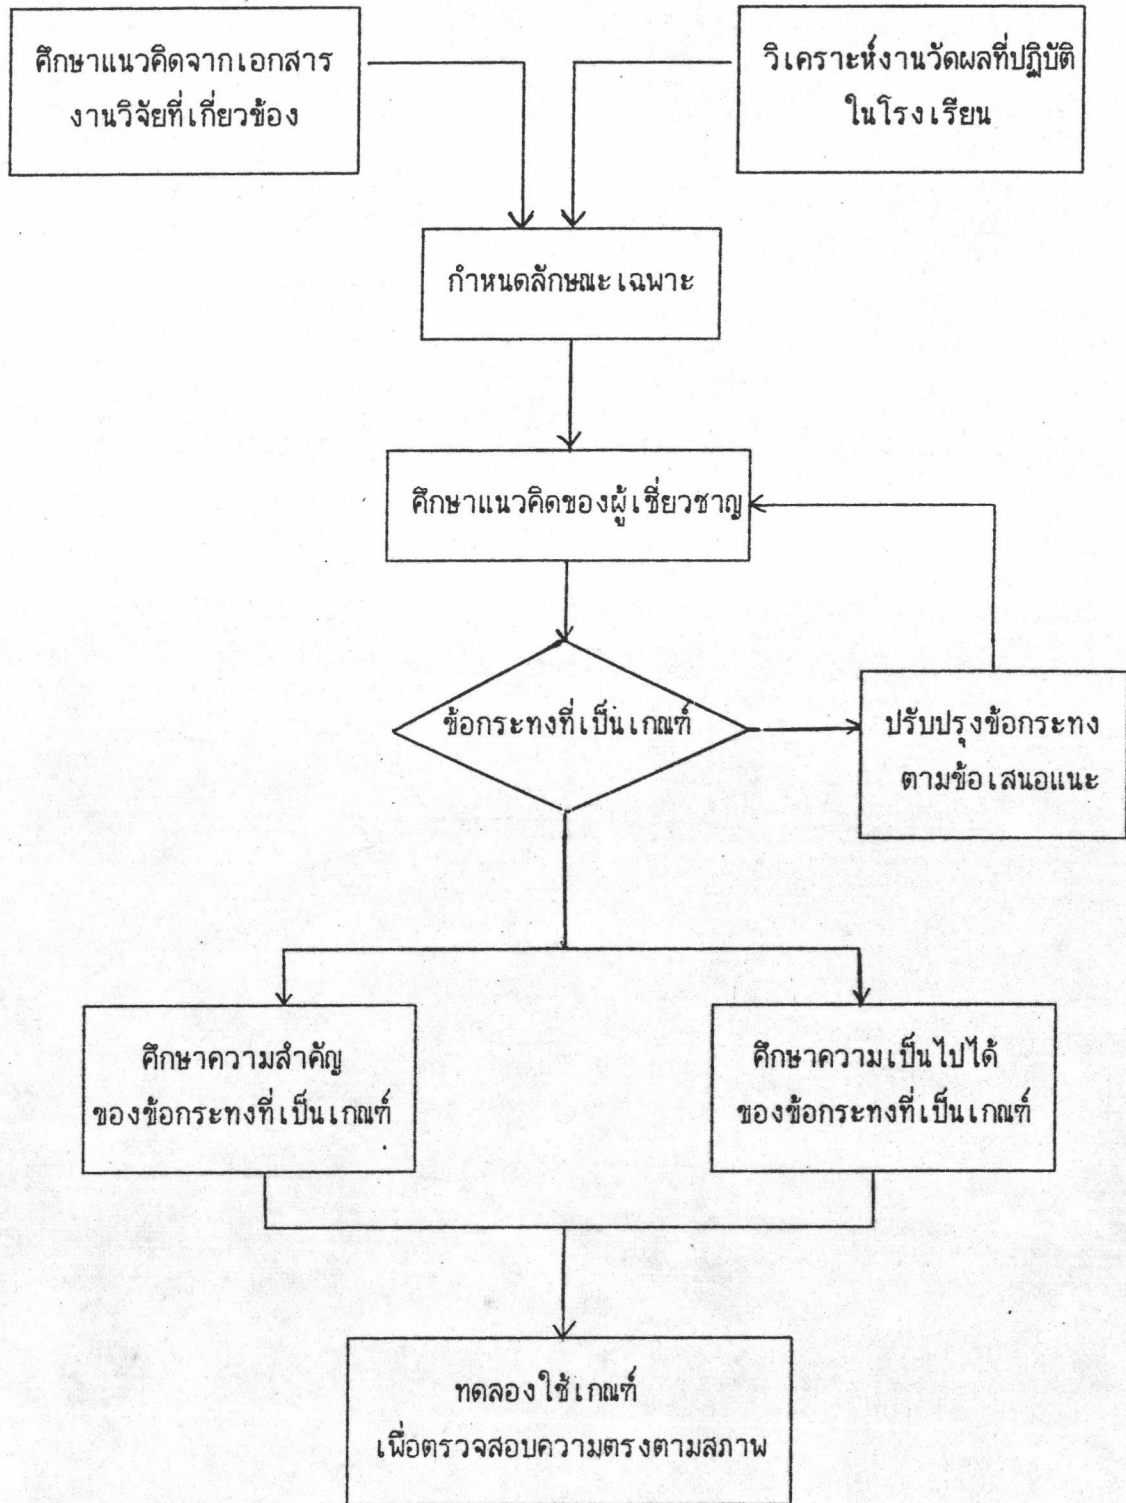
ศึกษาแนวคิดจากเอกสาร งานวิจัยที่เกี่ยวข้อง

วิเคราะห์งานวัดผลที่ปฏิบัติ ในโรงเรียน

กำหนดลักษณะเฉพาะ

ศึกษาแนวคิดของผู้เชี่ยวชาญ

ข้อกระทงที่เป็นเกณฑ์

ปรับปรุงข้อกระทง ตามข้อเสนอแนะ

ศึกษาความสำคัญ ของข้อกระทงที่เป็นเกณฑ์

ศึกษาความเป็นไปได้ ของข้อกระทงที่เป็นเกณฑ์

ทดลองใช้เกณฑ์ เพื่อตรวจสอบความตรงตามสภาพ